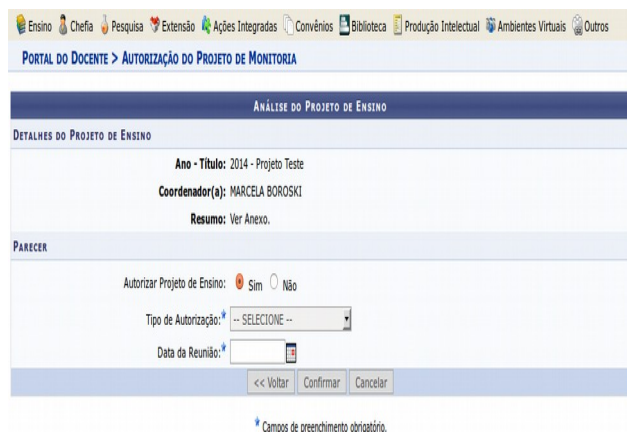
Ensino Chefia Pesquisa Extensão Ações Integradas Convênios Biblioteca Produção Intelectual Ambientes Virtuais Outros

PORTAL DO DOCENTE > AUTORIZAÇÃO DO PROJETO DE MONITORIA

ANÁLISE DO PROJETO DE ENSINO

DETALHES DO PROJETO DE ENSINO

Ano - Título: 2014 - Projeto Teste

Coordenador(a): MARCELA BOROSKI

Resumo: Ver Anexo.

PARECER

Autorizar Projeto de Ensino: Sim Não

Tipo de Autorização:* -- SELECIONE --

Data da Reunião:*

<< Voltar Confirmar Cancelar

* Campos de preenchimento obrigatório.